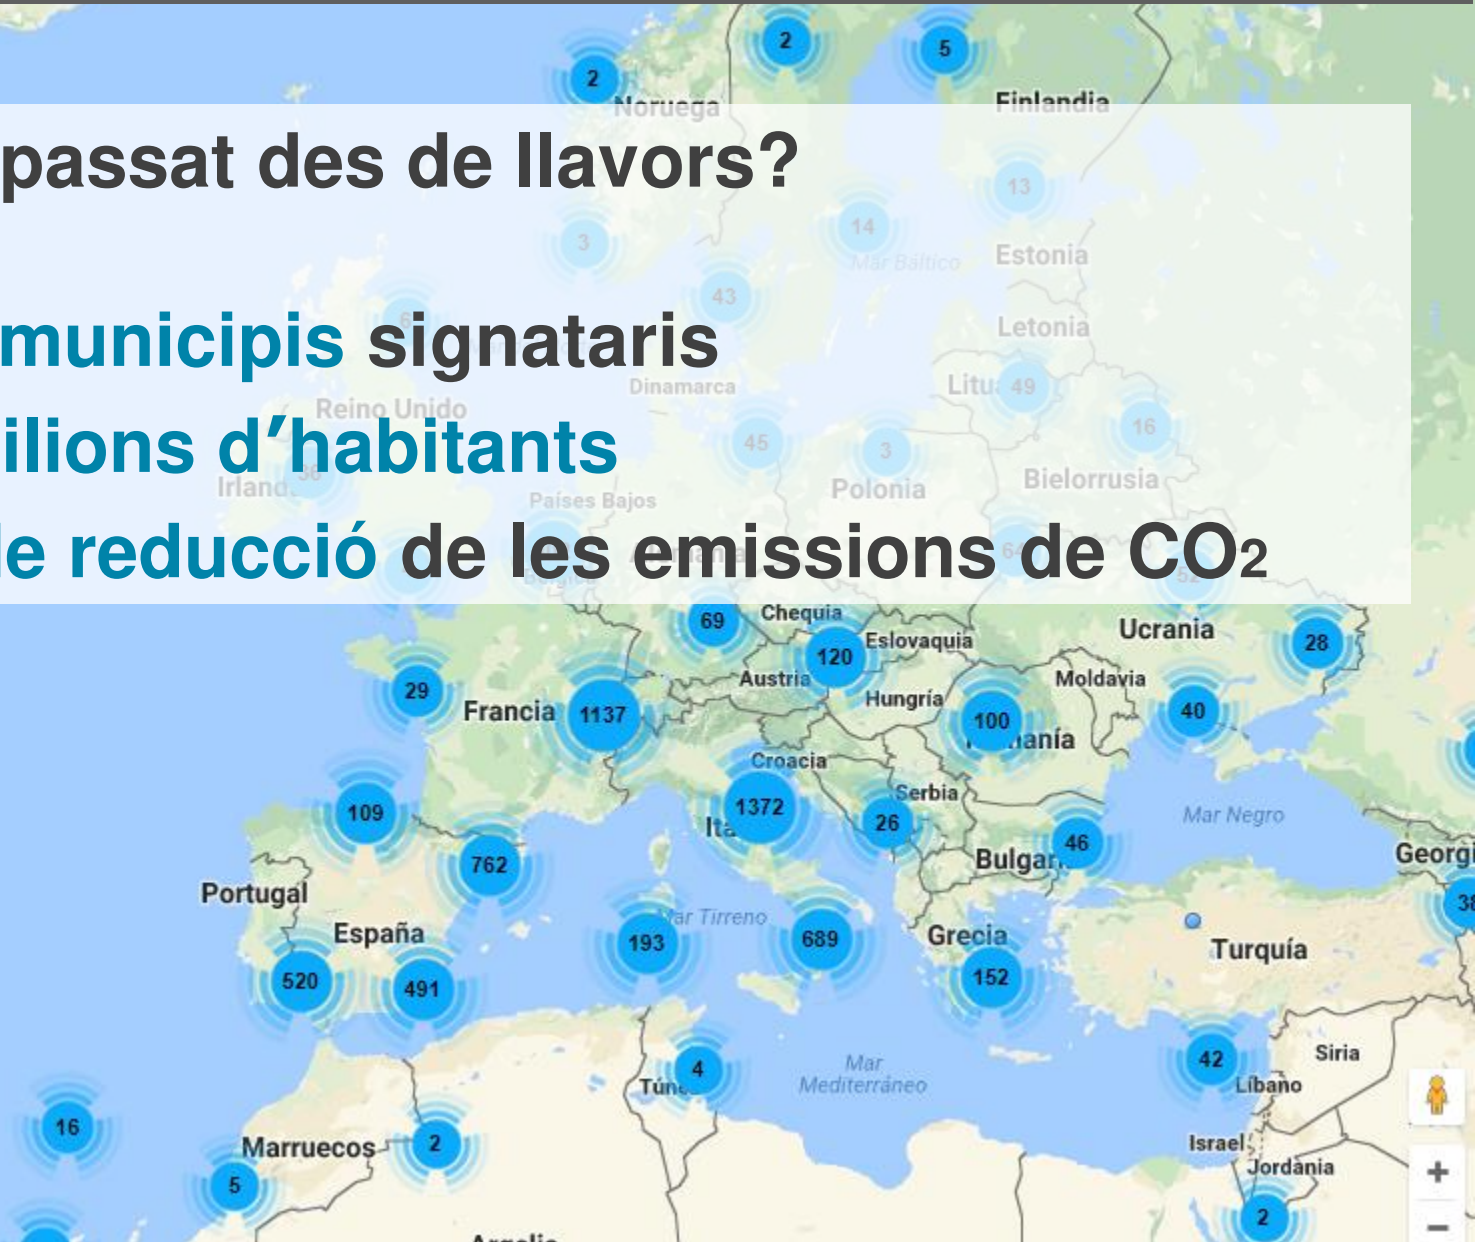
passat des de llavors?

municipis signataris
ilions d’habitants
le reducció de les emissions de $CO_2$

2 2 5 Noruega Finlandia 13 14 3 Mar Báltico Estonia 43 Letonia Dinamarca Litu 49 Reino Unido 16 45 3 Irland 36 Países Bajos Polonia Bielorrusia 69 Chequia Ucrania 28 120 Eslovaquia Moldavia 29 Austria Hungría Francia 1137 100 40 ania Croacia Serbia 109 1372 Mar Negro Ita 26 46 762 Bulgar Georgi Portugal 38 España Mar Tirreno 193 689 Grecia 520 491 152 Turquía 42 Siria 4 Mar Mediterráneo Líbano Tún 16 Marruecos 2 Israel 5 Jordania 2 Argelia + −